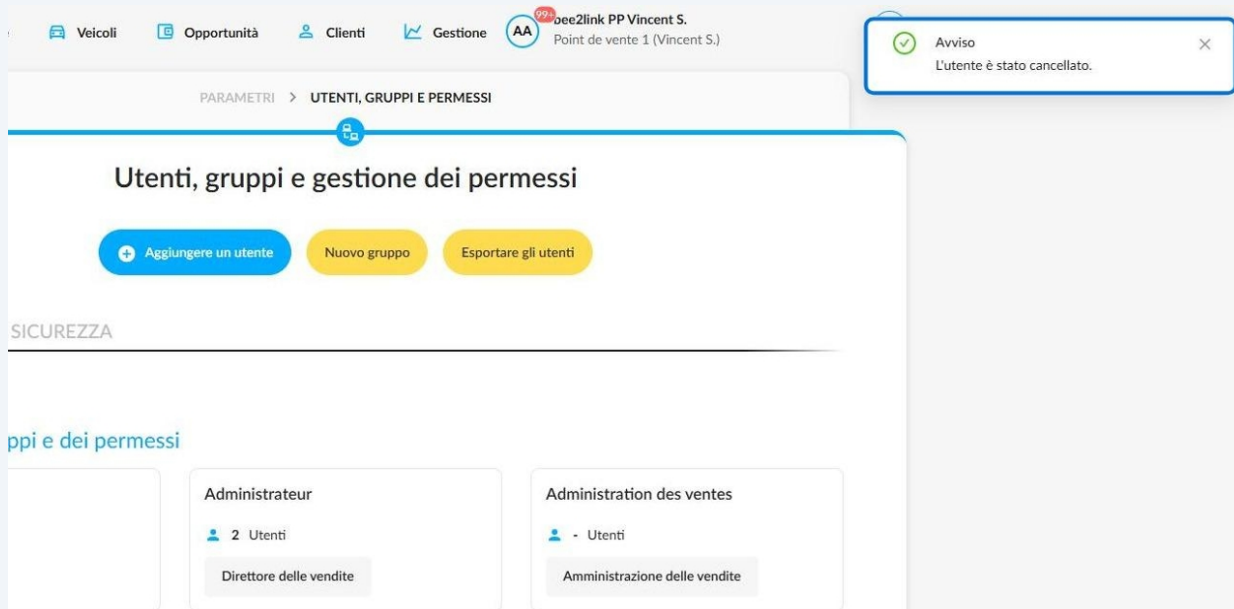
Veicoli Opportunità Clienti Gestione AA 99+ bee2link PP Vincent S.
Point de vente 1 (Vincent S.)

Avviso
L'utente è stato cancellato.

PARAMETRI > UTENTI, GRUPPI E PERMESSI

Utenti, gruppi e gestione dei permessi

Aggiungere un utente Nuovo gruppo Esportare gli utenti

SICUREZZA

ppi e dei permessi

Administrateur
2 Utenti
Direttore delle vendite

Administration des ventes
- Utenti
Amministrazione delle vendite